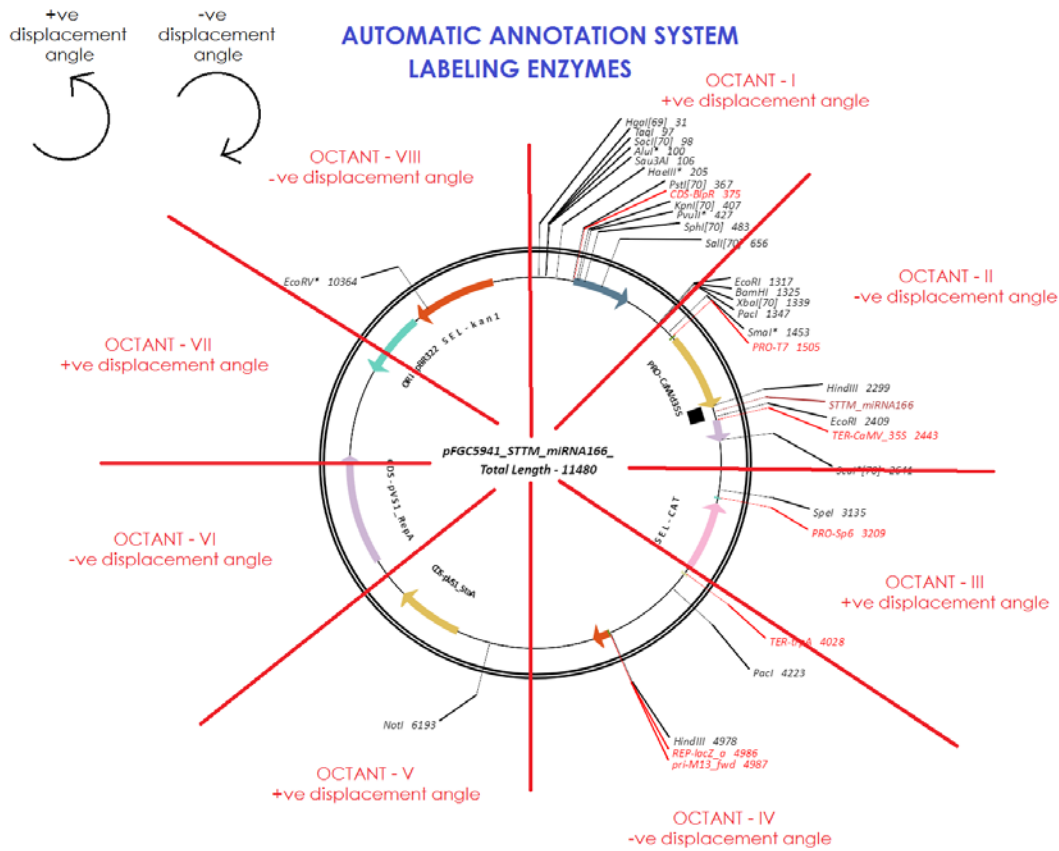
+ve displacement angle

-ve displacement angle

AUTOMATIC ANNOTATION SYSTEM
LABELING ENZYMES

OCTANT - I
+ve displacement angle

OCTANT - VIII
-ve displacement angle

HaeII[69] 31
TaqI 97
SacI[70] 98
AluI* 100
Sau3AI 106
HaeIII* 205
PstI[70] 367
CDS-BlpR 375
KpnI[70] 407
PvuII* 427
SphI[70] 483
SalI[70] 656

OCTANT - II
-ve displacement angle

EcoRV* 10364

EcoRI 1317
BamHI 1325
XbaI[70] 1339
PacI 1347
SmaI* 1453
PRO-T7 1505

OCTANT - VII
+ve displacement angle

ORI-pBR322 SEL-kan1

PRO-CaMV35S

HindIII 2299
STTM_miRNA166
EcoRI 2409
TER-CaMV_35S 2443

pFGC5941_STTM_miRNA166_
Total Length - 11480

ScaI*[70] 2641

CDS-pVS1_RepA

SEL-CAT

SpeI 3135
PRO-Sp6 3209

OCTANT - VI
-ve displacement angle

CDS-pVS1_StaA

OCTANT - III
+ve displacement angle

TER-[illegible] 4028

PacI 4223

NotI 6193

HindIII 4978
REP-lacZ_a 4986
pri-M13_fwd 4987

OCTANT - V
+ve displacement angle

OCTANT - IV
-ve displacement angle